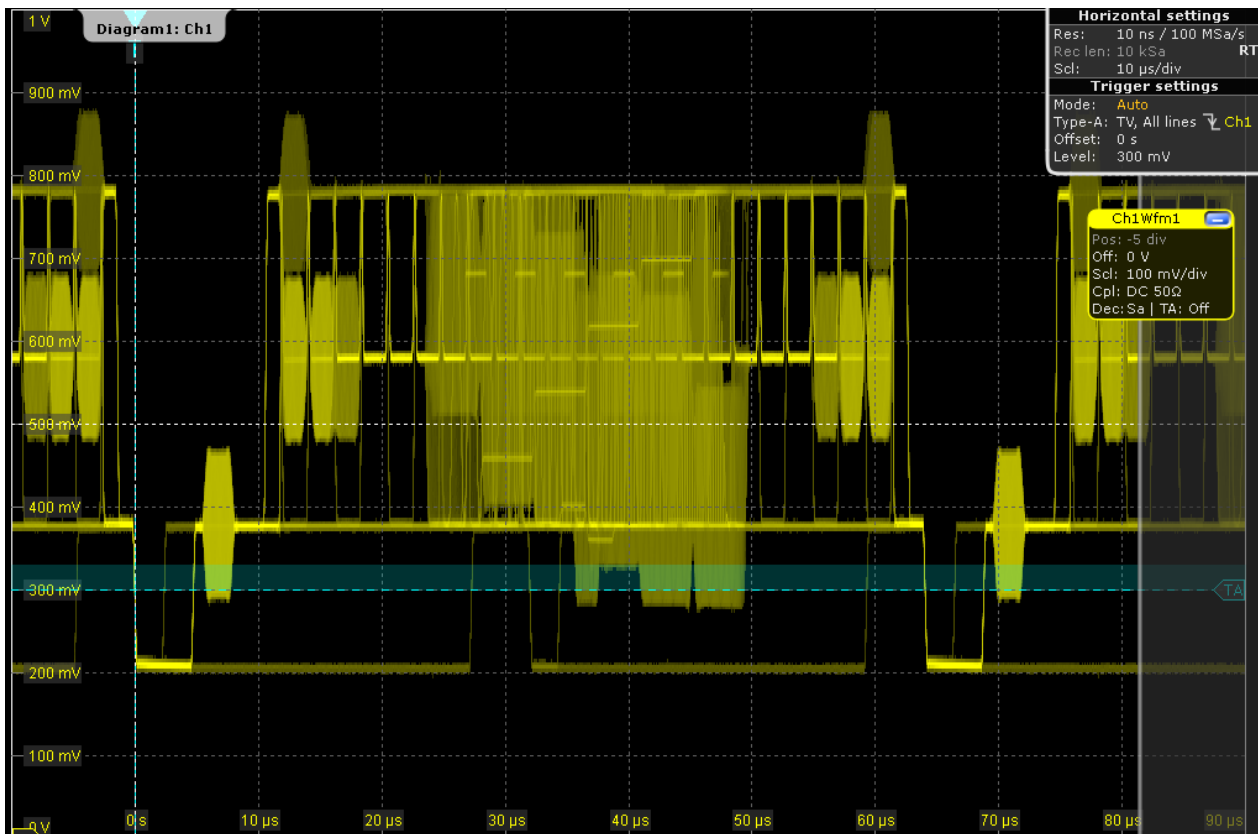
1 V
Diagram1: Ch1
900 mV
800 mV
700 mV
600 mV
500 mV
400 mV
300 mV
200 mV
100 mV
0 V

Horizontal settings
Res: 10 ns / 100 MSa/s
Rec len: 10 kSa
RT
Scl: 10 µs/div
Trigger settings
Mode: Auto
Type-A: TV, All lines Ch1
Offset: 0 s
Level: 300 mV

Ch1Wfm1
Pos: -5 div
Off: 0 V
Scl: 100 mV/div
Cpl: DC 50Ω
Dec:Sa | TA: Off

TA

0 s
10 µs
20 µs
30 µs
40 µs
50 µs
60 µs
70 µs
80 µs
90 µs